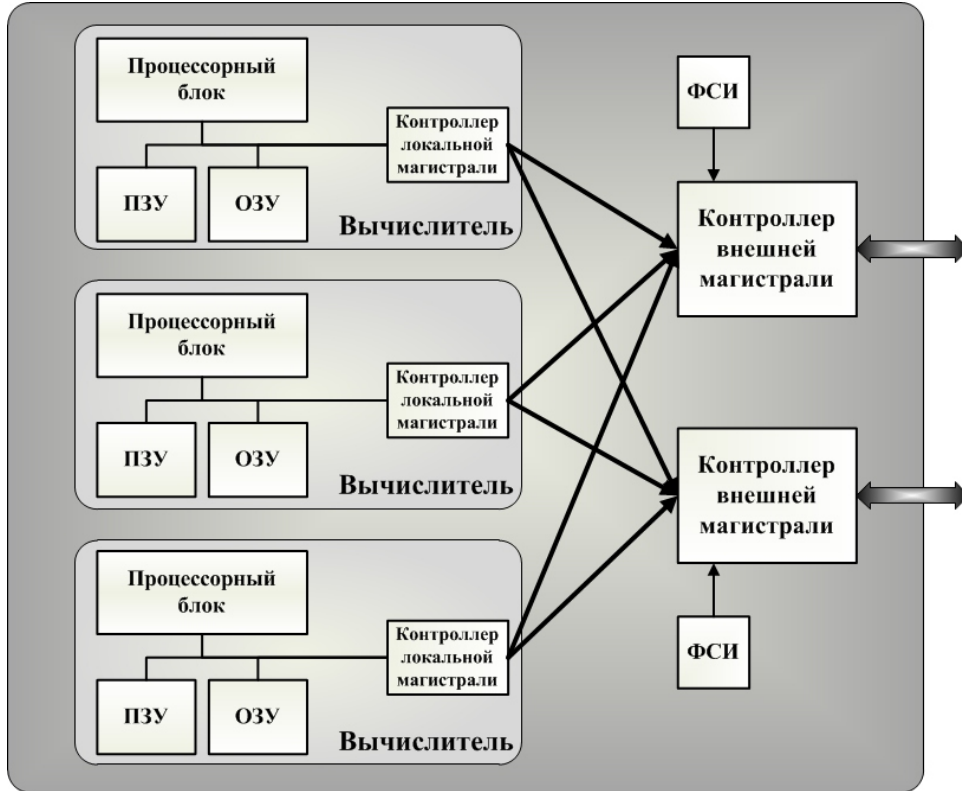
Процессорный блок

Контроллер локальной магистрали

ПЗУ

ОЗУ

Вычислитель

Процессорный блок

Контроллер локальной магистрали

ПЗУ

ОЗУ

Вычислитель

Процессорный блок

Контроллер локальной магистрали

ПЗУ

ОЗУ

Вычислитель

ФСИ

Контроллер внешней магистрали

Контроллер внешней магистрали

ФСИ